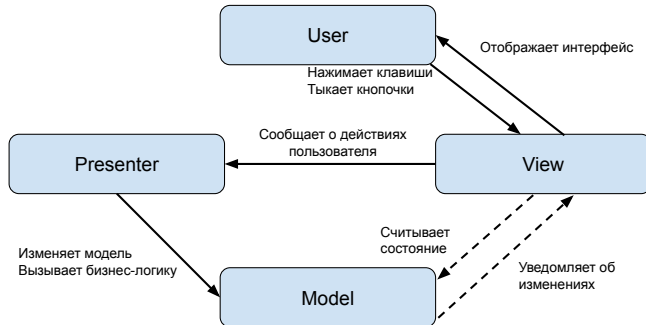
User

Отображает интерфейс

Нажимает клавиши
Тыкает кнопочки

Сообщает о действиях пользователя

Presenter

View

Считывает состояние

Изменяет модель
Вызывает бизнес-логику

Уведомляет об изменениях

Model